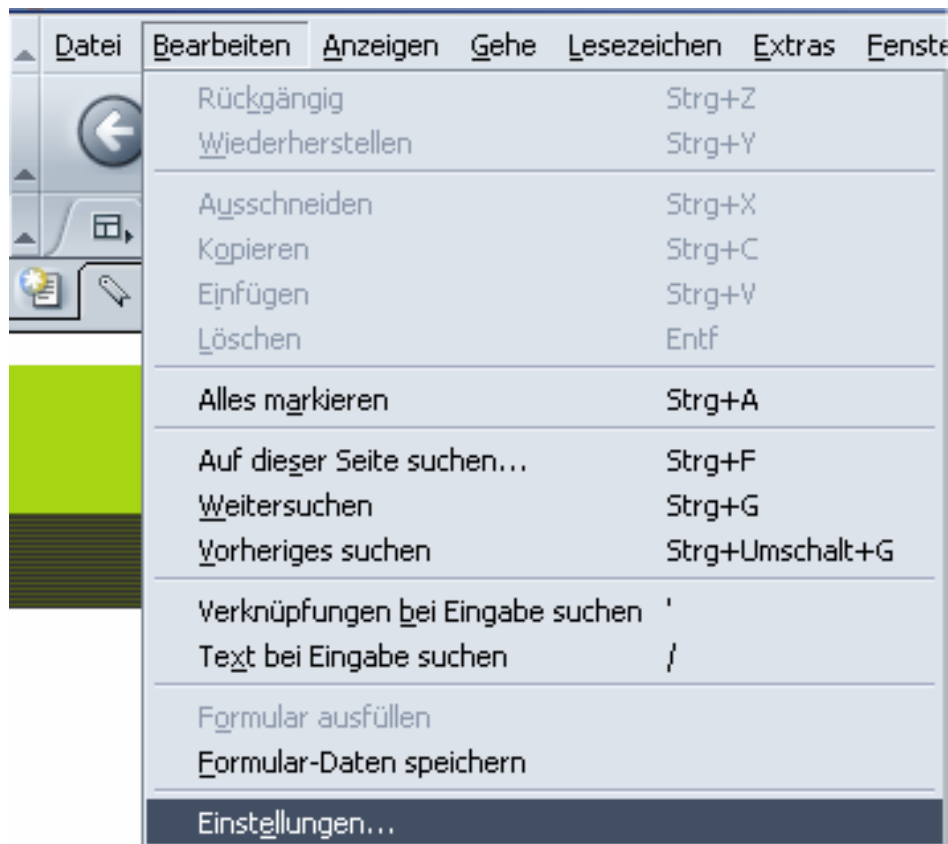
Datei Bearbeiten Anzeigen Gehe Lesezeichen Extras Fenste

Rückgängig Strg+Z
Wiederherstellen Strg+Y

Ausschneiden Strg+X
Kopieren Strg+C
Einfügen Strg+V
Löschen Entf

Alles markieren Strg+A

Auf dieser Seite suchen... Strg+F
Weitersuchen Strg+G
Vorheriges suchen Strg+Umschalt+G

Verknüpfungen bei Eingabe suchen '
Text bei Eingabe suchen /

Formular ausfüllen
Formular-Daten speichern

Einstellungen...